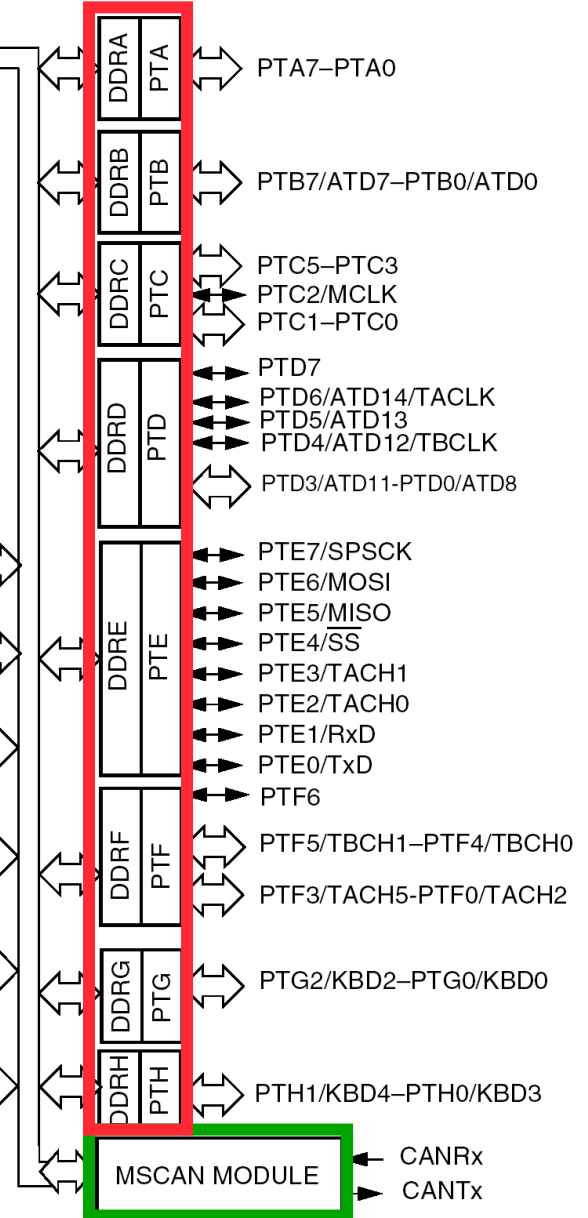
DDRA
PTA
PTA7–PTA0
DDRB
PTB
PTB7/ATD7–PTB0/ATD0
DDRC
PTC
PTC5–PTC3
PTC2/MCLK
PTC1–PTC0
DDRD
PTD
PTD7
PTD6/ATD14/TACLK
PTD5/ATD13
PTD4/ATD12/TBCLK
PTD3/ATD11-PTD0/ATD8
DDRE
PTE
PTE7/SPSCK
PTE6/MOSI
PTE5/MISO
PTE4/$\overline{SS}$
PTE3/TACH1
PTE2/TACH0
PTE1/RxD
PTE0/TxD
DDRF
PTF
PTF6
PTF5/TBCH1–PTF4/TBCH0
PTF3/TACH5-PTF0/TACH2
DDRG
PTG
PTG2/KBD2–PTG0/KBD0
DDRH
PTH
PTH1/KBD4–PTH0/KBD3
MSCAN MODULE
CANRx
CANTx